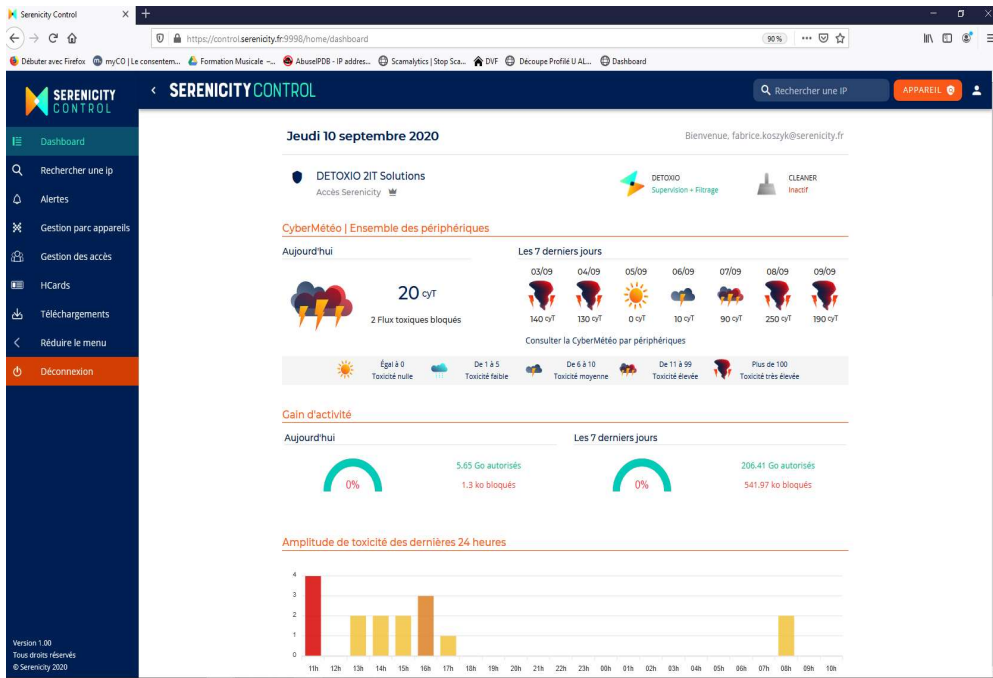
Serenicity Control

https://control.serenicity.fr:9998/home/dashboard

90%

Débuter avec Firefox   myCO | Le consentem...   Formation Musicale -...   AbuseIPDB - IP addres...   Scamalytics | Stop Sca...   DVF   Découpe Profilé U AL...   Dashboard

SERENICITY CONTROL

SERENICITY CONTROL

Rechercher une IP

APPAREIL

Dashboard
Rechercher une ip
Alertes
Gestion parc appareils
Gestion des accès
HCards
Téléchargements
Réduire le menu
Déconnexion

Version 1.00
Tous droits réservés
© Serenicity 2020

Jeudi 10 septembre 2020

Bienvenue, fabrice.koszyk@serenicity.fr

DETOXIO 2IT Solutions
Accès Serenicity

DETOXIO
Supervision + Filtrage

CLEANER
Inactif

CyberMétéo | Ensemble des périphériques

Aujourd'hui

20 cyT
2 Flux toxiques bloqués

Les 7 derniers jours

| 03/09 | 04/09 | 05/09 | 06/09 | 07/09 | 08/09 | 09/09 |
|---|---|---|---|---|---|---|
| 140 cyT | 130 cyT | 0 cyT | 10 cyT | 90 cyT | 250 cyT | 190 cyT |

Consulter la CyberMétéo par périphériques

Égal à 0
Toxicité nulle

De 1 à 5
Toxicité faible

De 6 à 10
Toxicité moyenne

De 11 à 99
Toxicité élevée

Plus de 100
Toxicité très élevée

Gain d'activité

Aujourd'hui

0%

5.65 Go autorisés
1.3 ko bloqués

Les 7 derniers jours

0%

206.41 Go autorisés
541.97 ko bloqués

Amplitude de toxicité des dernières 24 heures

4
3
2
1
0

11h 12h 13h 14h 15h 16h 17h 18h 19h 20h 21h 22h 23h 00h 01h 02h 03h 04h 05h 06h 07h 08h 09h 10h